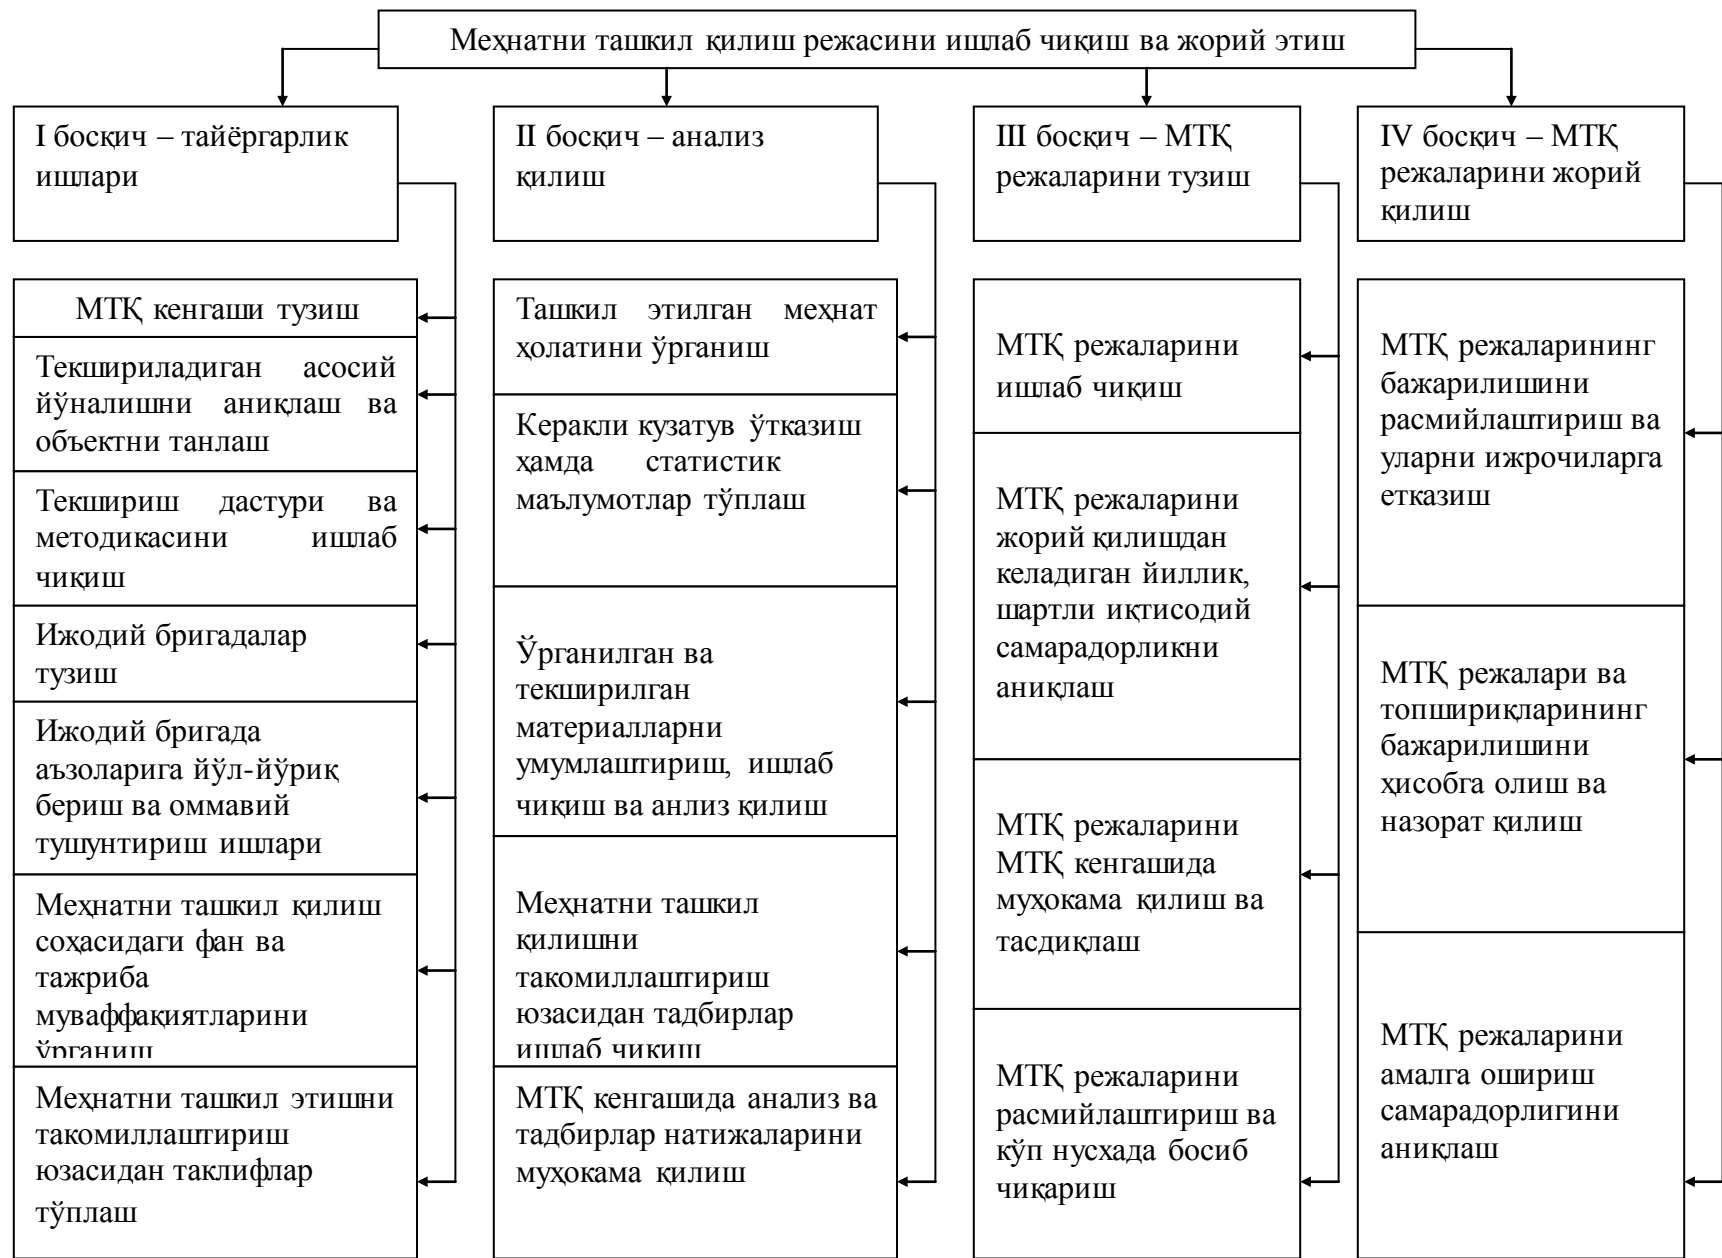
Меҳнатни ташкил қилиш режасини ишлаб чиқиш ва жорий этиш

I босқич – тайёргарлик ишлари

МТҚ кенгаши тузиш

Текшириладиган асосий йўналишни аниқлаш ва объектни танлаш

Текшириш дастури ва методикасини ишлаб чиқиш

Ижодий бригадалар тузиш

Ижодий бригада аъзоларига йўл-йўриқ бериш ва оммавий тушунтириш ишлари

Меҳнатни ташкил қилиш соҳасидаги фан ва тажриба муваффақиятларини ўрганиш

Меҳнатни ташкил этишни такомиллаштириш юзасидан таклифлар тўплаш

II босқич – анализ қилиш

Ташкил этилган меҳнат ҳолатини ўрганиш

Керакли кузатув ўтказиш ҳамда статистик маълумотлар тўплаш

Ўрганилган ва текширилган материалларни умумлаштириш, ишлаб чиқиш ва анлиз қилиш

Меҳнатни ташкил қилишни такомиллаштириш юзасидан тадбирлар ишлаб чиқиш

МТҚ кенгашида анализ ва тадбирлар натижаларини муҳокама қилиш

III босқич – МТҚ режаларини тузиш

МТҚ режаларини ишлаб чиқиш

МТҚ режаларини жорий қилишдан келадиган йиллик, шартли иқтисодий самарадорликни аниқлаш

МТҚ режаларини МТҚ кенгашида муҳокама қилиш ва тасдиқлаш

МТҚ режаларини расмийлаштириш ва кўп нусхада босиб чиқариш

IV босқич – МТҚ режаларини жорий қилиш

МТҚ режаларининг бажарилишини расмийлаштириш ва уларни ижрочиларга етказиш

МТҚ режалари ва топшириқларининг бажарилишини ҳисобга олиш ва назорат қилиш

МТҚ режаларини амалга ошириш самарадорлигини аниқлаш